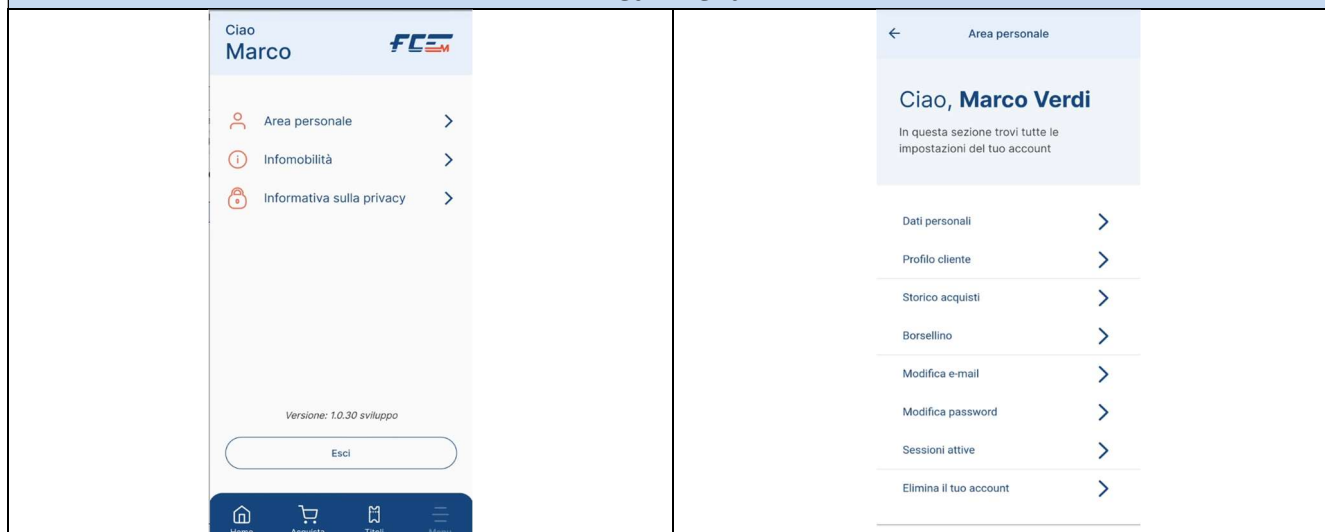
Ciao
Marco

FCE

Area personale

Infomobilità

Informativa sulla privacy

Versione: 1.0.30 sviluppo

Esci

Home Acquista Titoli Menu

Area personale

Ciao, **Marco Verdi**

In questa sezione trovi tutte le impostazioni del tuo account

Dati personali

Profilo cliente

Storico acquisti

Borsellino

Modifica e-mail

Modifica password

Sessioni attive

Elimina il tuo account